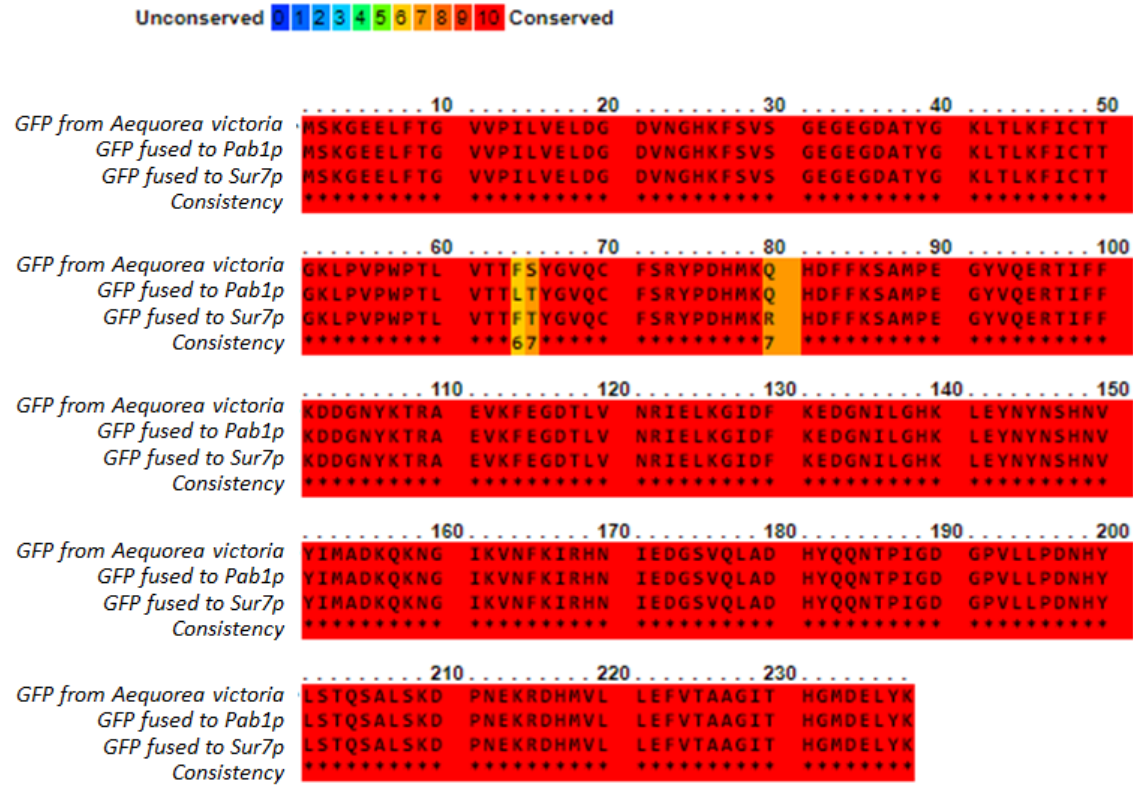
Unconserved 0 1 2 3 4 5 6 7 8 9 10 Conserved

.........10 .........20 .........30 .........40 .........50
GFP from Aequorea victoria MSKGEELFTG VVPILVELDG DVNGHKFSVS GEGEGDATYG KLTLKFICTT
GFP fused to Pab1p MSKGEELFTG VVPILVELDG DVNGHKFSVS GEGEGDATYG KLTLKFICTT
GFP fused to Sur7p MSKGEELFTG VVPILVELDG DVNGHKFSVS GEGEGDATYG KLTLKFICTT
Consistency ********** ********** ********** ********** **********

.........60 .........70 .........80 .........90 .........100
GFP from Aequorea victoria GKLPVPWPTL VTTFSYGVQC FSRYPDHMKQ HDFFKSAMPE GYVQERTIFF
GFP fused to Pab1p GKLPVPWPTL VTTLTYGVQC FSRYPDHMKQ HDFFKSAMPE GYVQERTIFF
GFP fused to Sur7p GKLPVPWPTL VTTFTYGVQC FSRYPDHMKR HDFFKSAMPE GYVQERTIFF
Consistency ********** ***67***** *********7 ********** **********

.........110 .........120 .........130 .........140 .........150
GFP from Aequorea victoria KDDGNYKTRA EVKFEGDTLV NRIELKGIDF KEDGNILGHK LEYNYNSHNV
GFP fused to Pab1p KDDGNYKTRA EVKFEGDTLV NRIELKGIDF KEDGNILGHK LEYNYNSHNV
GFP fused to Sur7p KDDGNYKTRA EVKFEGDTLV NRIELKGIDF KEDGNILGHK LEYNYNSHNV
Consistency ********** ********** ********** ********** **********

.........160 .........170 .........180 .........190 .........200
GFP from Aequorea victoria YIMADKQKNG IKVNFKIRHN IEDGSVQLAD HYQQNTPIGD GPVLLPDNHY
GFP fused to Pab1p YIMADKQKNG IKVNFKIRHN IEDGSVQLAD HYQQNTPIGD GPVLLPDNHY
GFP fused to Sur7p YIMADKQKNG IKVNFKIRHN IEDGSVQLAD HYQQNTPIGD GPVLLPDNHY
Consistency ********** ********** ********** ********** **********

.........210 .........220 .........230 ........
GFP from Aequorea victoria LSTQSALSKD PNEKRDHMVL LEFVTAAGIT HGMDELYK
GFP fused to Pab1p LSTQSALSKD PNEKRDHMVL LEFVTAAGIT HGMDELYK
GFP fused to Sur7p LSTQSALSKD PNEKRDHMVL LEFVTAAGIT HGMDELYK
Consistency ********** ********** ********** ********